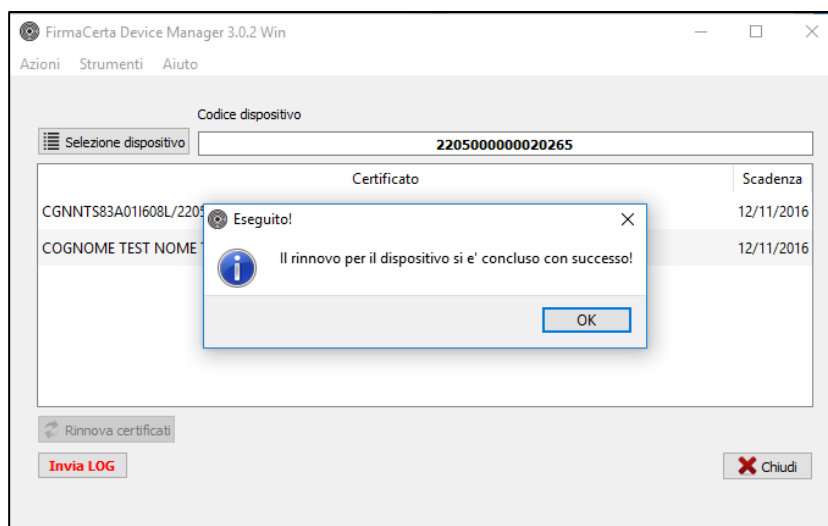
FirmaCerta Device Manager 3.0.2 Win

Azioni Strumenti Aiuto

Codice dispositivo

Selezione dispositivo

2205000000020265

| Certificato | Scadenza |
|---|---|
| CGNNTS83A01I608L/2205 | 12/11/2016 |
| COGNOME TEST NOME T | 12/11/2016 |

Eseguito!

Il rinnovo per il dispositivo si e' concluso con successo!

OK

Rinnova certificati

Invia LOG

Chiudi